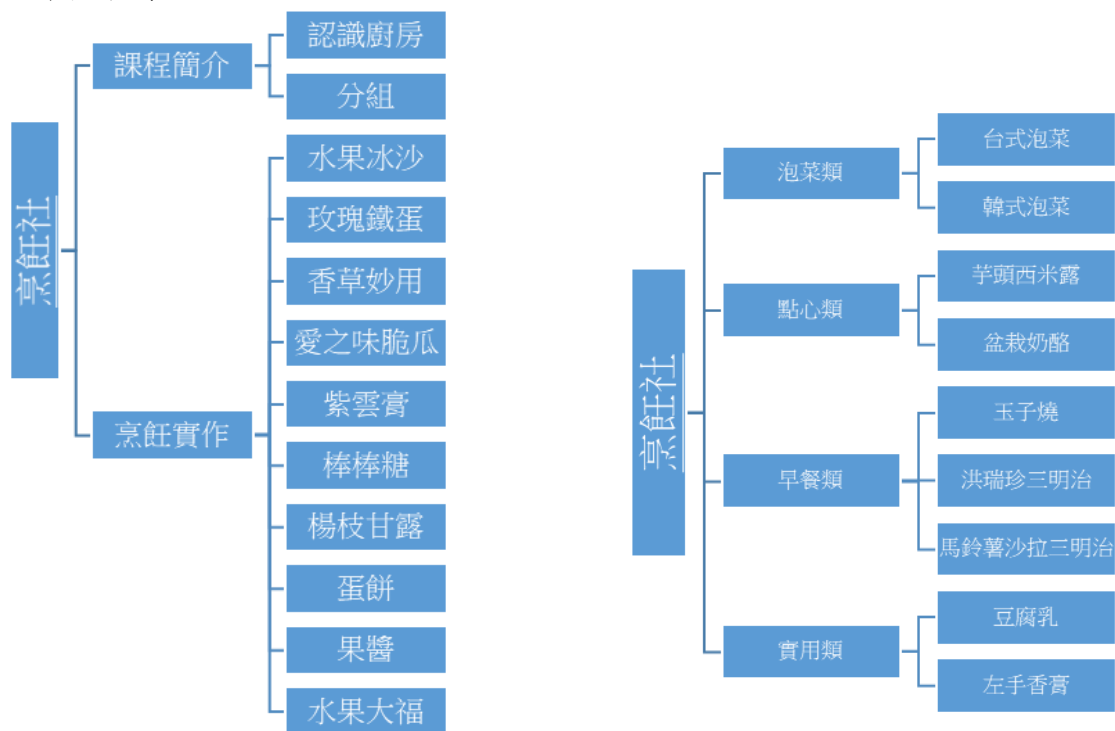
烹飪社

課程簡介

認識廚房

分組

烹飪實作

水果冰沙

玫瑰鐵蛋

香草妙用

愛之味脆瓜

紫雲膏

棒棒糖

楊枝甘露

蛋餅

果醬

水果大福

烹飪社

泡菜類

台式泡菜

韓式泡菜

點心類

芋頭西米露

盆栽奶酪

早餐類

玉子燒

洪瑞珍三明治

馬鈴薯沙拉三明治

實用類

豆腐乳

左手香膏